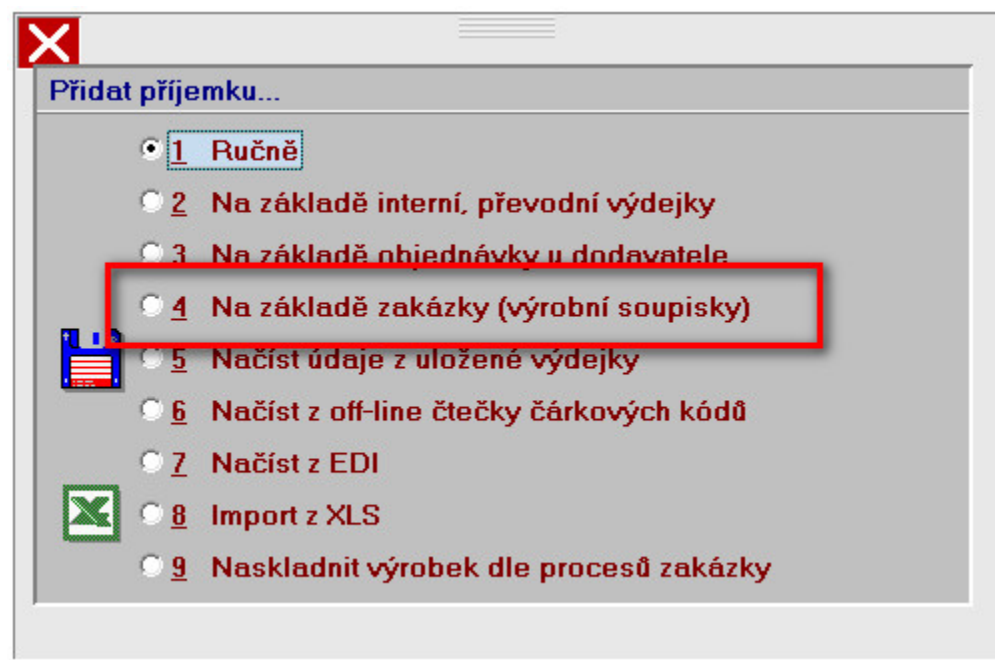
Přidat příjemku...

1 Ručně
2 Na základě interní, převodní výdejky
3 Na základě objednávky u dodavatele
4 Na základě zakázky (výrobní soupisky)
5 Načíst údaje z uložené výdejky
6 Načíst z off-line čtečky čárkových kódů
7 Načíst z EDI
8 Import z XLS
9 Naskladnit výrobek dle procesů zakázky